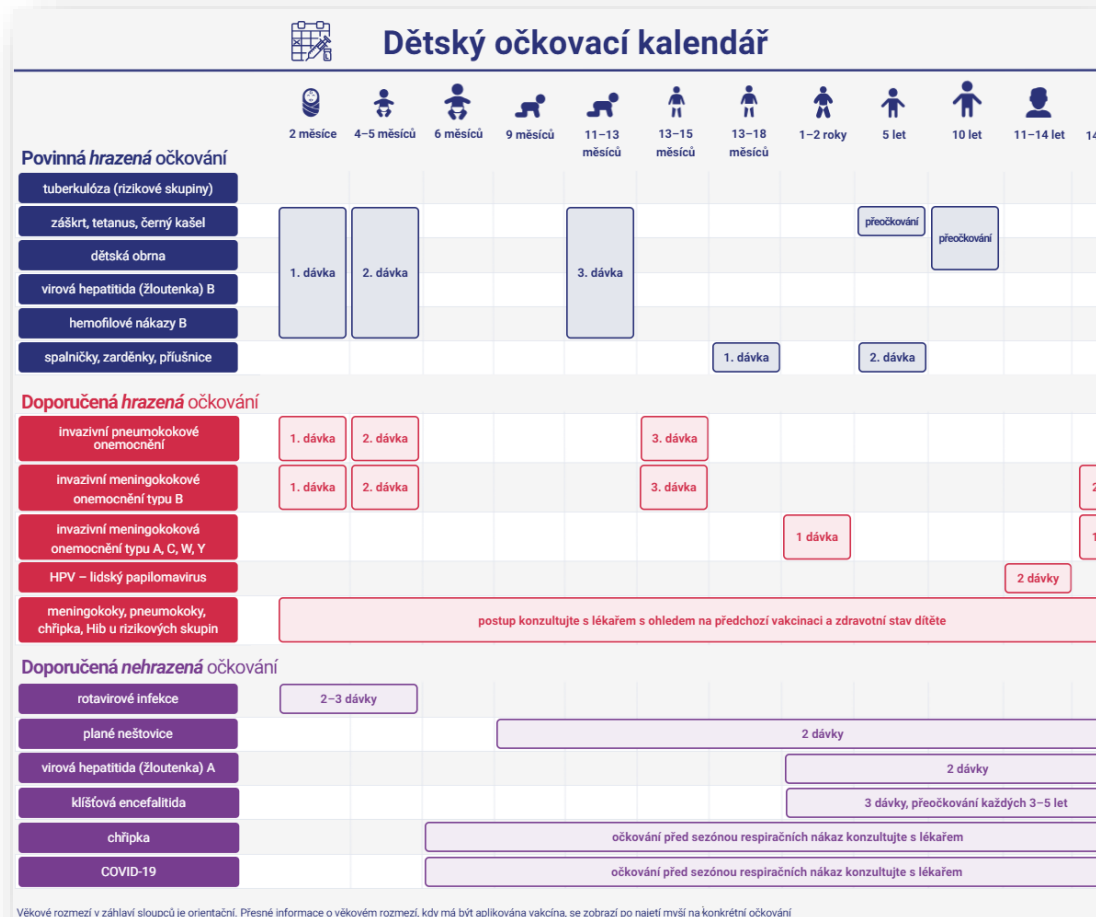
Dětský očkovací kalendář

| | 2 měsíce | 4–5 měsíců | 6 měsíců | 9 měsíců | 11–13 měsíců | 13–15 měsíců | 13–18 měsíců | 1–2 roky | 5 let | 10 let | 11–14 let | 14 |
|---|---|---|---|---|---|---|---|---|---|---|---|---|
| **Povinná *hrazená* očkování** | | | | | | | | | | | | |
| tuberkulóza (rizikové skupiny) | | | | | | | | | | | | |
| záškrt, tetanus, černý kašel | 1. dávka | 2. dávka | | | 3. dávka | | | | přeočkování | přeočkování | | |
| dětská obrna | | | | | | | | | | | | |
| virová hepatitida (žloutenka) B | | | | | | | | | | | | |
| hemofilové nákazy B | | | | | | | | | | | | |
| spalničky, zarděnky, příušnice | | | | | | | 1. dávka | | 2. dávka | | | |
| **Doporučená *hrazená* očkování** | | | | | | | | | | | | |
| invazivní pneumokokové onemocnění | 1. dávka | 2. dávka | | | | 3. dávka | | | | | | |
| invazivní meningokokové onemocnění typu B | 1. dávka | 2. dávka | | | | 3. dávka | | | | | | 2 |
| invazivní meningokoková onemocnění typu A, C, W, Y | | | | | | | | 1 dávka | | | | 1 |
| HPV – lidský papilomavirus | | | | | | | | | | | 2 dávky | |
| meningokoky, pneumokoky, chřipka, Hib u rizikových skupin | postup konzultujte s lékařem s ohledem na předchozí vakcinaci a zdravotní stav dítěte | | | | | | | | | | | |
| **Doporučená *nehrazená* očkování** | | | | | | | | | | | | |
| rotavirové infekce | 2–3 dávky | | | | | | | | | | | |
| plané neštovice | | | | 2 dávky | | | | | | | | |
| virová hepatitida (žloutenka) A | | | | | | | | 2 dávky | | | | |
| klíšťová encefalitida | | | | | | | | 3 dávky, přeočkování každých 3–5 let | | | | |
| chřipka | | | očkování před sezónou respiračních nákaz konzultujte s lékařem | | | | | | | | | |
| COVID-19 | | | očkování před sezónou respiračních nákaz konzultujte s lékařem | | | | | | | | | |

Věkové rozmezí v záhlaví sloupců je orientační. Přesné informace o věkovém rozmezí, kdy má být aplikována vakcína, se zobrazí po najetí myší na konkrétní očkování